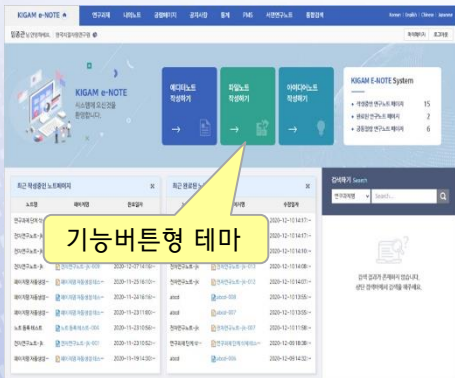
KIGAM e-NOTE
연구과제 | 내연구노트 | 공용페이지 | 공지사항 | 통계 | FMS | 서명연구노트 | 종합검색
Korean | English | Chinese | Japanese
임종관 님 안녕하세요. 한국지질자원연구원 | 개인정보 | 로그아웃

KIGAM e-NOTE 시스템에 오신것을 환영합니다.

에디터노트 작성하기
파일노트 작성하기
아이디어노트 작성하기

KIGAM E-NOTE System
• 작성중인 연구노트 페이지 15
• 승인된 연구노트 페이지 2
• 공동참여 연구노트 페이지 6

최근 작성중인 노트페이지
최근 완료된 노트페이지
검색하기 Search
연구과제명
Search...

기능버튼형 테마

| 노트명 | 페이지명 | 완료일자 |
|---|---|---|
| 연구과제테스트 | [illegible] | 2020-12-11 14:17 |
| 연구노트 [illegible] | 연구노트-jk-019 | 2020-12-11 14:17 |
| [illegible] | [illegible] | 2020-12-11 14:17 |
| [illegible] | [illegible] | 2020-12-11 14:17 |
| 연구노트 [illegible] | 연구노트-jk-019 | 2020-12-07 14:16 |
| 페이지작성 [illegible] | 페이지작성 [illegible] | 2020-11-23 16:10 |
| 페이지작성 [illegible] | 페이지작성 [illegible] | 2020-11-24 16:10 |
| 페이지작성 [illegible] | 페이지작성 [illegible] | 2020-11-23 11:00 |
| 노트 등록 테스트 | 노트 등록 테스트 (004) | 2020-11-23 10:56 |
| 연구노트 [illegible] | 연구노트-jk-017 | 2020-11-20 14:54 |
| 페이지작성 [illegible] | 페이지작성 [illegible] | 2020-11-19 19:14 |

| 노트명 | 페이지명 | 수정일자 |
|---|---|---|
| 연구노트 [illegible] | 연구노트-jk-013 | 2020-12-11 14:08 |
| 연구노트 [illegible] | 연구노트-jk-012 | 2020-12-11 14:08 |
| abcd | abcd-008 | 2020-12-11 13:55 |
| abcd | abcd-007 | 2020-12-11 13:55 |
| abcd | abcd-006 | 2020-12-11 13:11 |
| 연구과제 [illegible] | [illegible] | 2020-12-08 18:38 |
| abcd | abcd-004 | 2020-12-08 14:32 |

검색 결과가 존재하지 않습니다. 상단 검색어에서 검색을 해주세요.